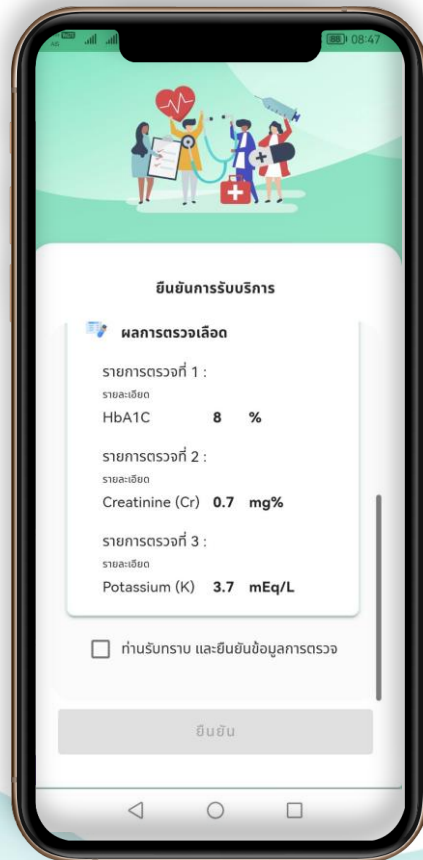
08:47

ยืนยันการรับบริการ

ผลการตรวจเลือด

รายการตรวจที่ 1 :
รายละเอียด
HbA1C 8 %

รายการตรวจที่ 2 :
รายละเอียด
Creatinine (Cr) 0.7 mg%

รายการตรวจที่ 3 :
รายละเอียด
Potassium (K) 3.7 mEq/L

ท่านรับทราบ และยืนยันข้อมูลการตรวจ

ยืนยัน